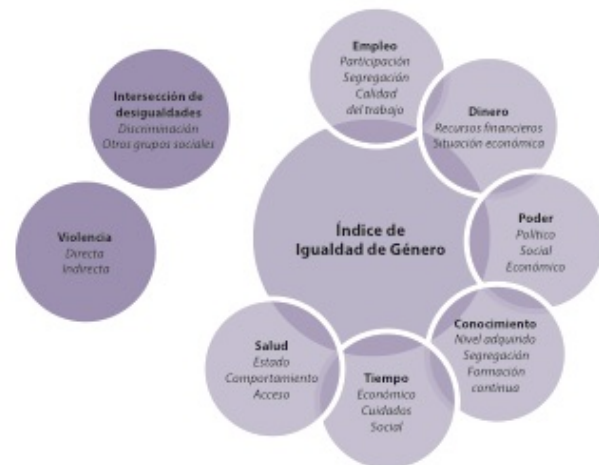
Intersección de desigualdades
Discriminación
Otros grupos sociales

Violencia
Directa
Indirecta

Empleo
Participación
Segregación
Calidad del trabajo

Dinero
Recursos financieros
Situación económica

Índice de Igualdad de Género

Poder
Político
Social
Económico

Conocimiento
Nivel adquirido
Segregación
Formación continua

Tiempo
Económico
Cuidados
Social

Salud
Estado
Comportamiento
Acceso